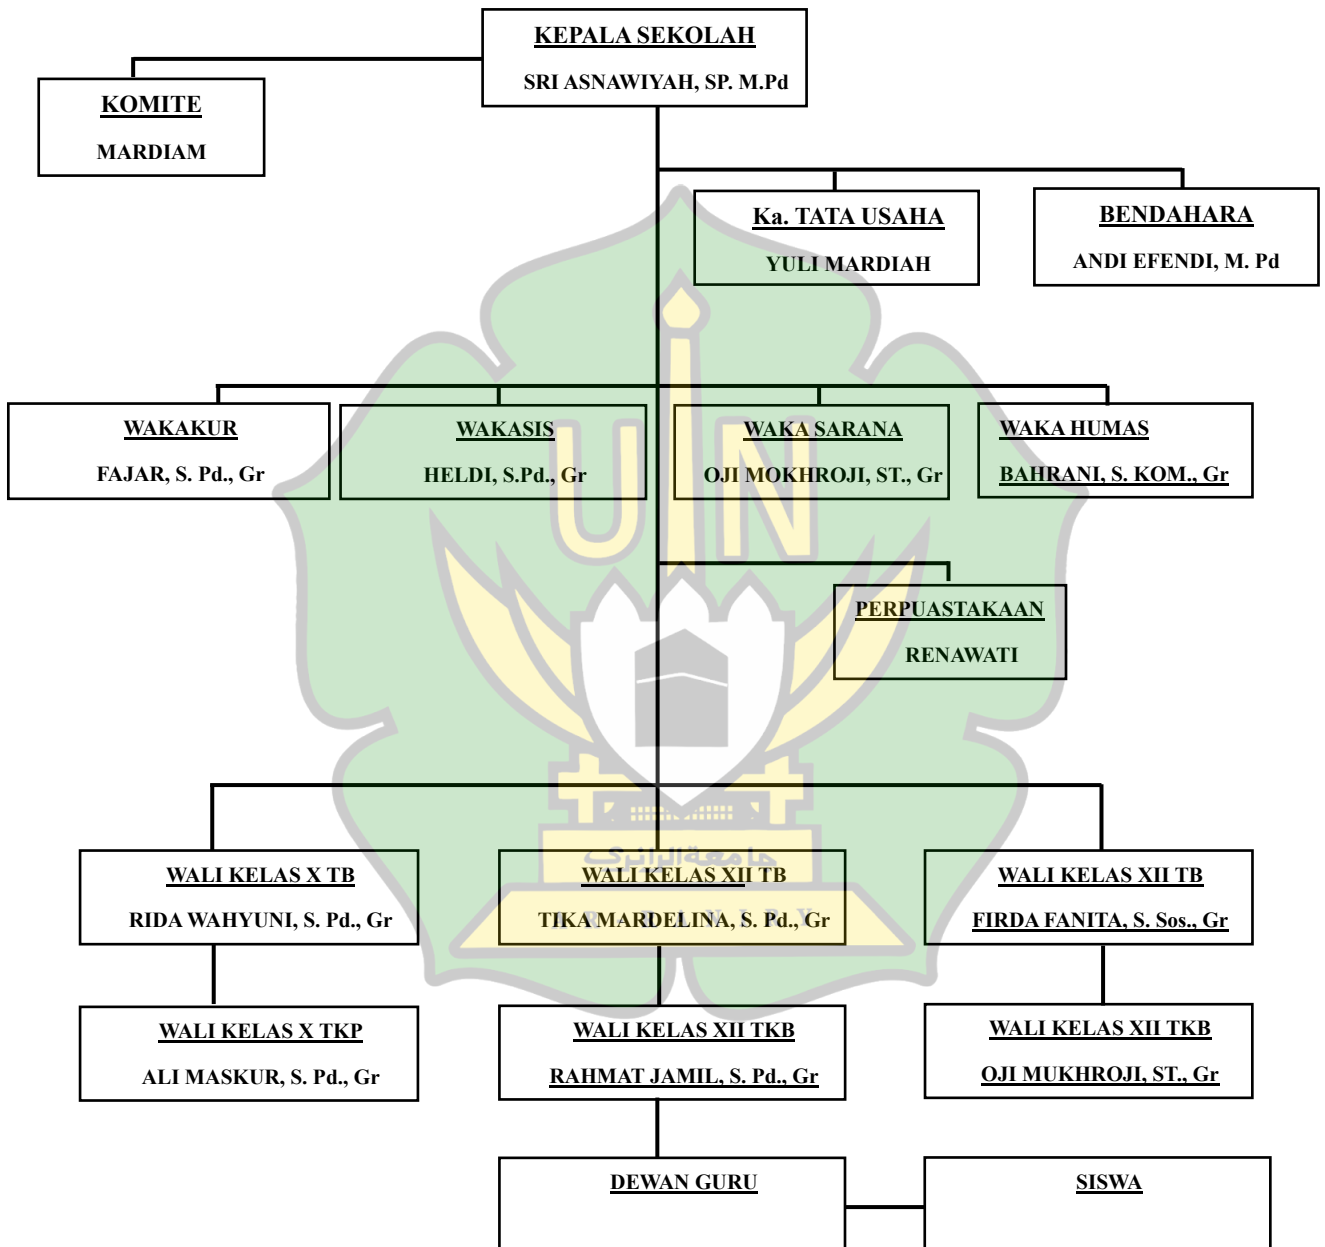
KEPALA SEKOLAH
SRI ASNAWIYAH, SP. M.Pd

KOMITE
MARDIAM

Ka. TATA USAHA
YULI MARDIAH

BENDAHARA
ANDI EFENDI, M. Pd

WAKAKUR
FAJAR, S. Pd., Gr

WAKASIS
HELDI, S.Pd., Gr

WAKA SARANA
OJI MOKHROJI, ST., Gr

WAKA HUMAS
BAHRANI, S. KOM., Gr

PERPUASTAKAAN
RENAWATI

WALI KELAS X TB
RIDA WAHYUNI, S. Pd., Gr

WALI KELAS XII TB
TIKA MARDELINA, S. Pd., Gr

WALI KELAS XII TB
FIRDA FANITA, S. Sos., Gr

WALI KELAS X TKP
ALI MASKUR, S. Pd., Gr

WALI KELAS XII TKB
RAHMAT JAMIL, S. Pd., Gr

WALI KELAS XII TKB
OJI MUKHROJI, ST., Gr

DEWAN GURU

SISWA